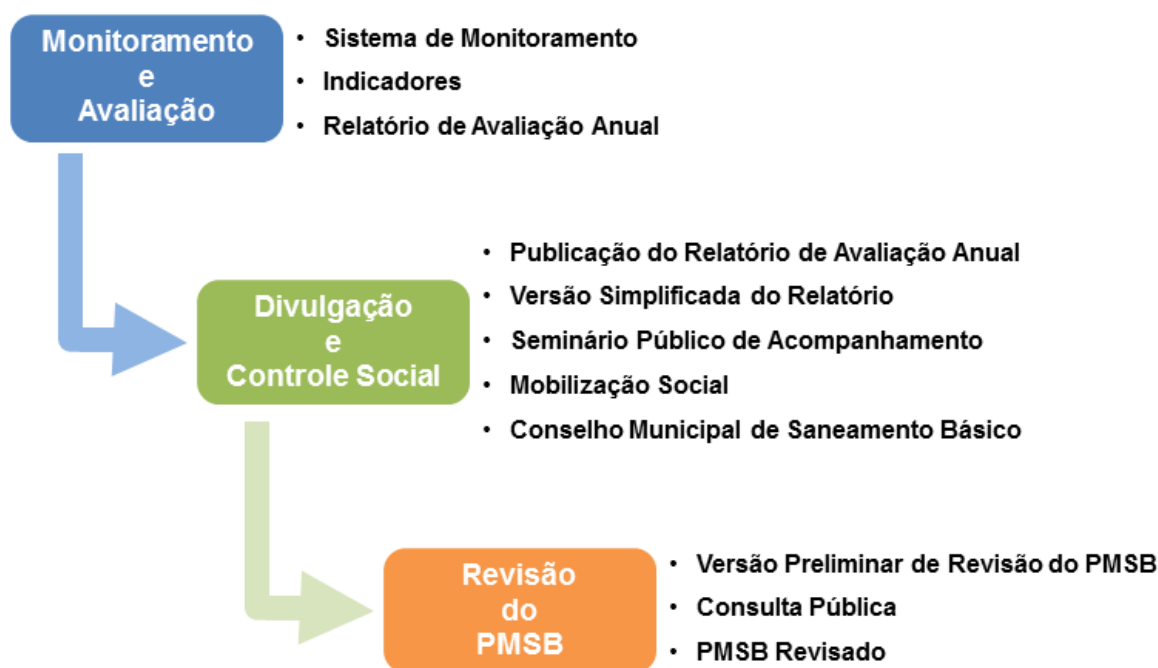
Monitoramento e Avaliação

• Sistema de Monitoramento
• Indicadores
• Relatório de Avaliação Anual

Divulgação e Controle Social

• Publicação do Relatório de Avaliação Anual
• Versão Simplificada do Relatório
• Seminário Público de Acompanhamento
• Mobilização Social
• Conselho Municipal de Saneamento Básico

Revisão do PMSB

• Versão Preliminar de Revisão do PMSB
• Consulta Pública
• PMSB Revisado